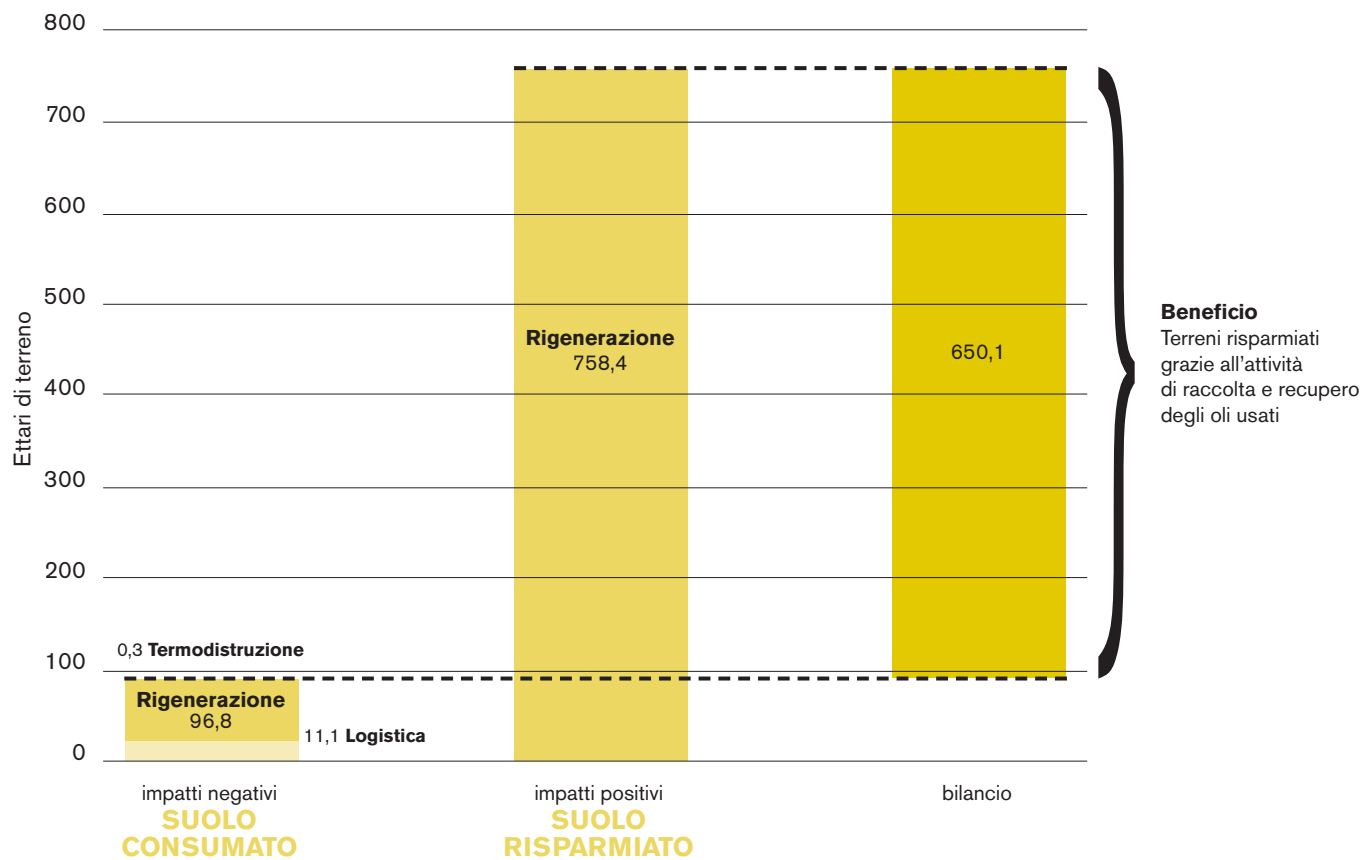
800
700
600
500
400
300
200
100
0

Ettari di terreno

Rigenerazione
758,4

650,1

Beneficio
Terreni risparmiati grazie all'attività di raccolta e recupero degli oli usati

0,3 Termodistruzione

Rigenerazione
96,8

11,1 Logistica

impatti negativi
SUOLO CONSUMATO

impatti positivi
SUOLO RISPARMIATO

bilancio